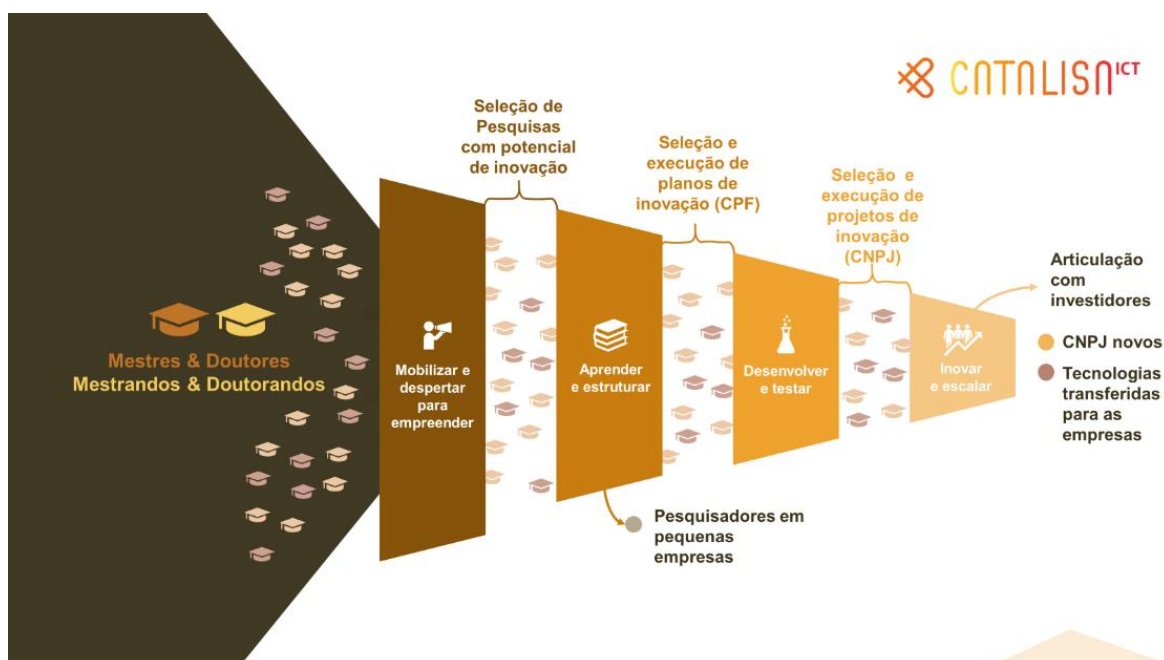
CATALISA ICT

Mestres & Doutores
Mestrandos & Doutorandos

Seleção de Pesquisas com potencial de inovação

Seleção e execução de planos de inovação (CPF)

Seleção e execução de projetos de inovação (CNPJ)

Mobilizar e despertar para empreender

Aprender e estruturar

Desenvolver e testar

Inovar e escalar

Articulação com investidores

CNPJ novos

Tecnologias transferidas para as empresas

Pesquisadores em pequenas empresas